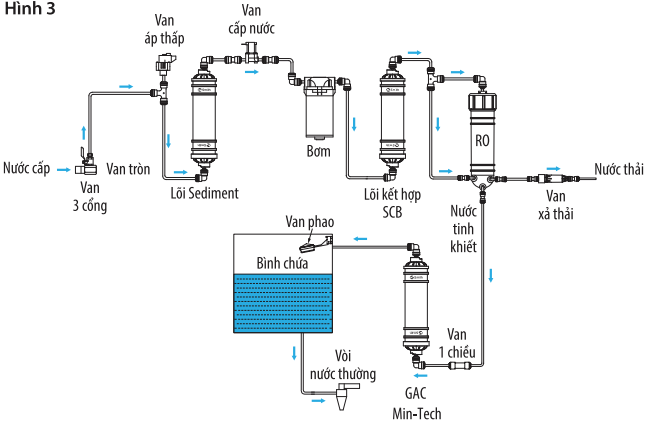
Hình 3

Van áp thấp

Van cấp nước

Nước cấp

Van tròn

Van 3 cổng

Lõi Sediment

Bơm

Lõi kết hợp SCB

RO

Nước thải

Van xả thải

Nước tinh khiết

Van phao

Bình chứa

Vòi nước thường

GAC Min-Tech

Van 1 chiều